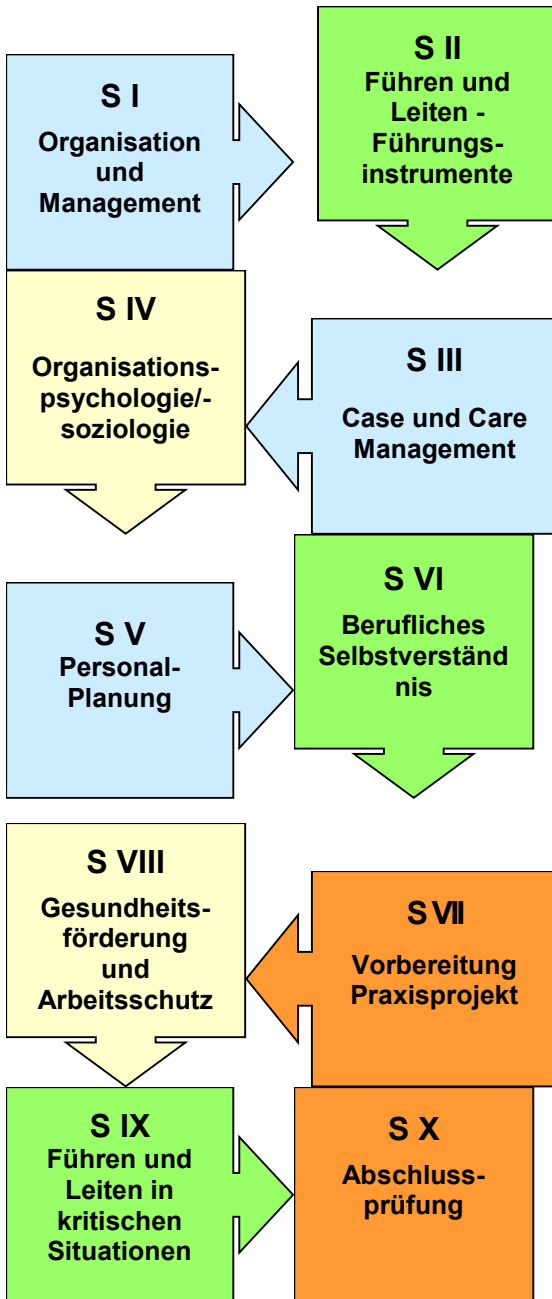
S I
Organisation und Management

S II
Führen und Leiten - Führungsinstrumente

S IV
Organisationspsychologie/-soziologie

S III
Case und Care Management

S V
Personal-Planung

S VI
Berufliches Selbstverständnis

S VIII
Gesundheitsförderung und Arbeitsschutz

S VII
Vorbereitung Praxisprojekt

S IX
Führen und Leiten in kritischen Situationen

S X
Abschlussprüfung